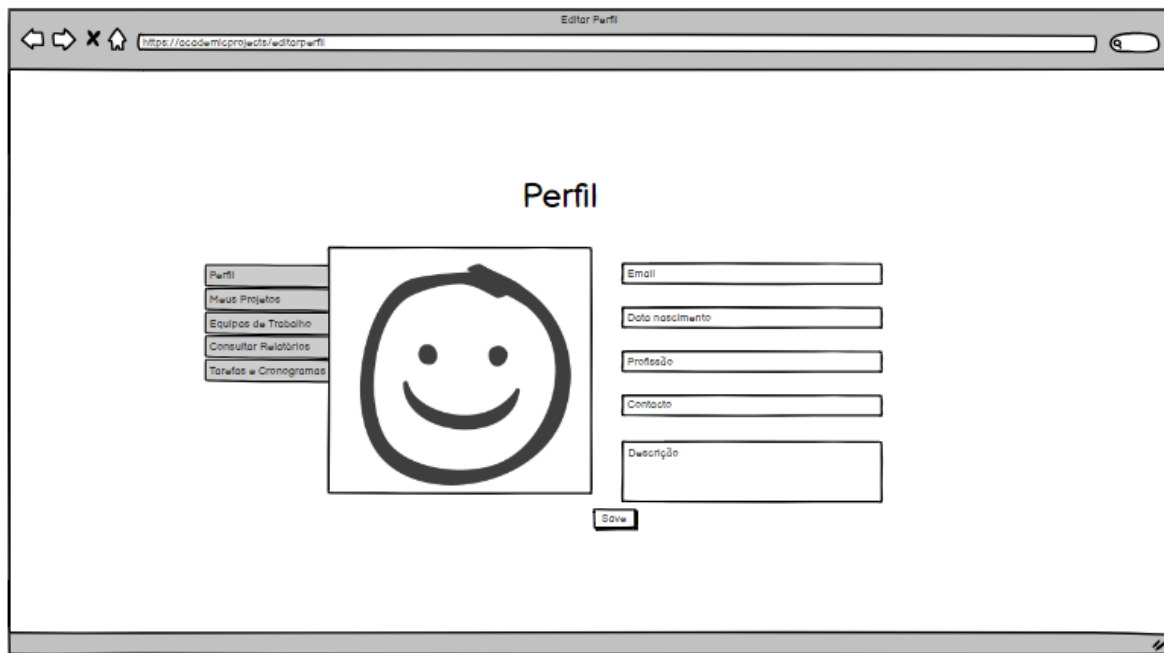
Editar Perfil

https://academicprojects/editarperfil

Perfil

Perfil
Meus Projetos
Equipas de Trabalho
Consultar Relatórios
Tarefas e Cronogramas

Email
Data nascimento
Profissão
Contacto
Descrição

Save